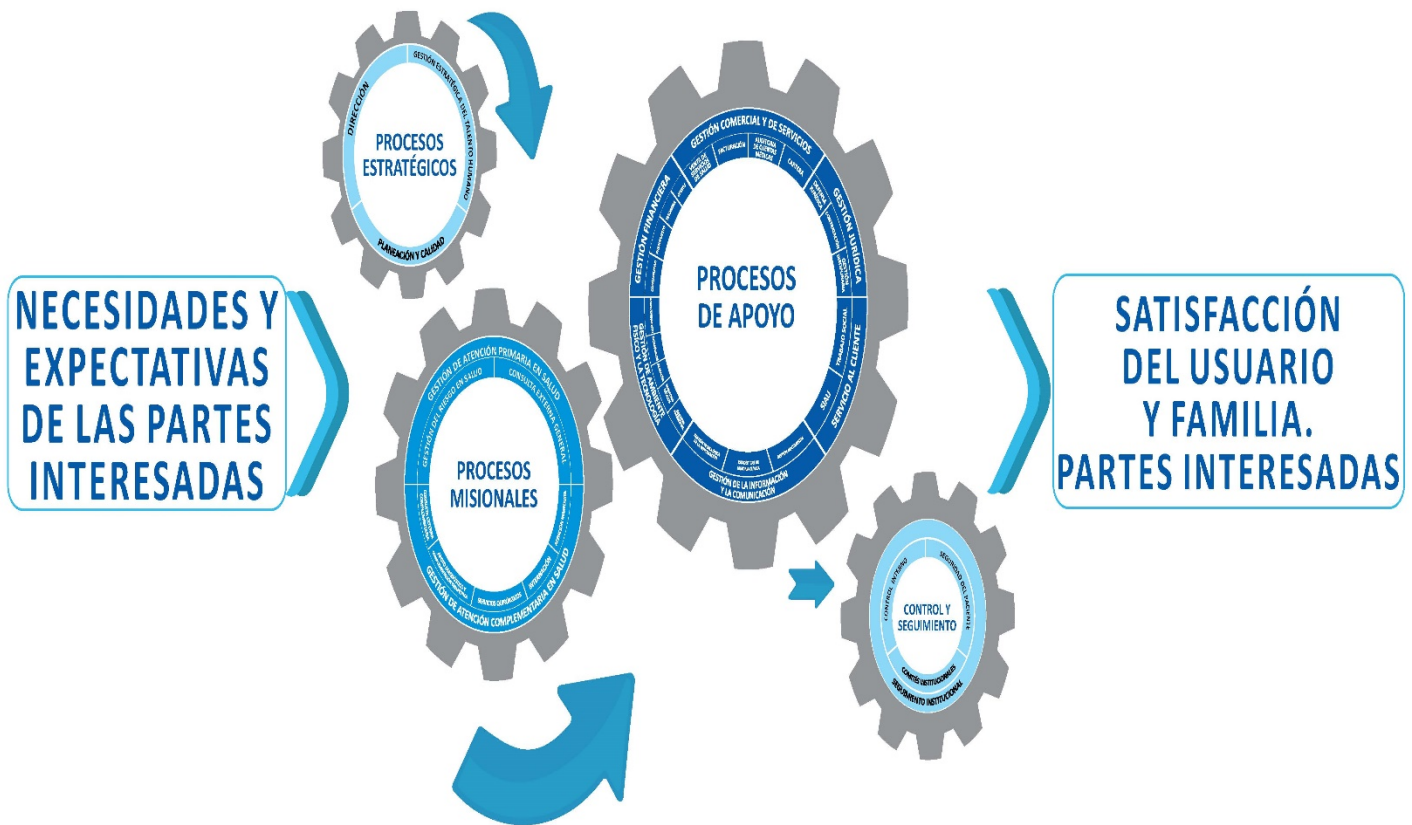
NECESIDADES Y EXPECTATIVAS DE LAS PARTES INTERESADAS

DIRECCIÓN
GESTIÓN ESTRATÉGICA DEL TALENTO HUMANO
PROCESOS ESTRATÉGICOS
PLANEACIÓN Y CALIDAD

GESTIÓN DE ATENCIÓN PRIMARIA EN SALUD
GESTIÓN DEL RIESGO EN SALUD
CONSULTA EXTERNA GENERAL
PROCESOS MISIONALES
INTERNACIÓN
SERVICIOS QUIRÚRGICOS
GESTIÓN DE ATENCIÓN COMPLEMENTARIA EN SALUD

GESTIÓN COMERCIAL Y DE SERVICIOS
FACTURACIÓN
AUDITORÍA DE CUENTAS MÉDICAS
CARTERA
GESTIÓN FINANCIERA
GESTIÓN JURÍDICA
PROCESOS DE APOYO
TRABAJO SOCIAL
SIAU
SERVICIO AL CLIENTE
GESTIÓN DE LA INFORMACIÓN Y LA COMUNICACIÓN
RIESGO Y LA TECNOLOGÍA
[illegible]

CONTROL INTERNO
SEGURIDAD DEL PACIENTE
CONTROL Y SEGUIMIENTO
COMITÉS INSTITUCIONALES
SEGUIMIENTO INSTITUCIONAL

SATISFACCIÓN DEL USUARIO Y FAMILIA. PARTES INTERESADAS